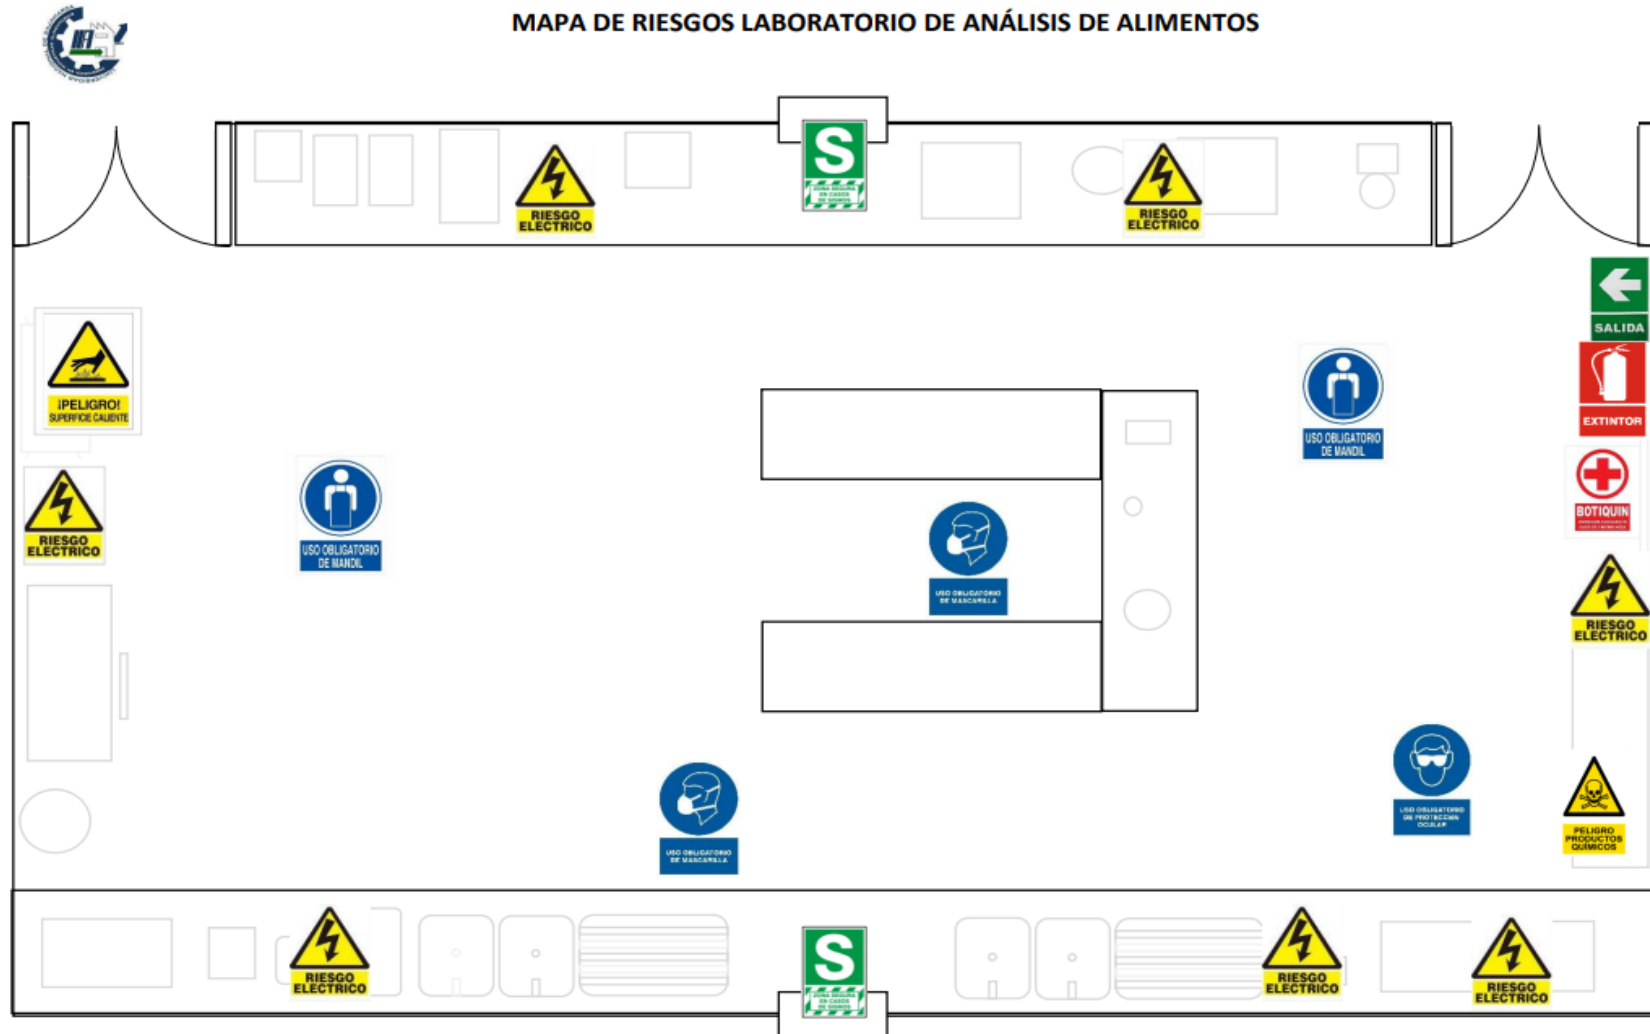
MAPA DE RIESGOS LABORATORIO DE ANÁLISIS DE ALIMENTOS

RIESGO ELECTRICO

S
ZONA SEGURA EN CASOS DE SISMOS

RIESGO ELECTRICO

SALIDA

¡PELIGRO! SUPERFICIE CALIENTE

USO OBLIGATORIO DE MANDIL

EXTINTOR

BOTIQUIN

RIESGO ELECTRICO

USO OBLIGATORIO DE MANDIL

USO OBLIGATORIO DE MASCARILLA

RIESGO ELECTRICO

USO OBLIGATORIO DE PROTECCION OCULAR

USO OBLIGATORIO DE MASCARILLA

PELIGRO PRODUCTOS QUIMICOS

RIESGO ELECTRICO

S
ZONA SEGURA EN CASOS DE SISMOS

RIESGO ELECTRICO

RIESGO ELECTRICO